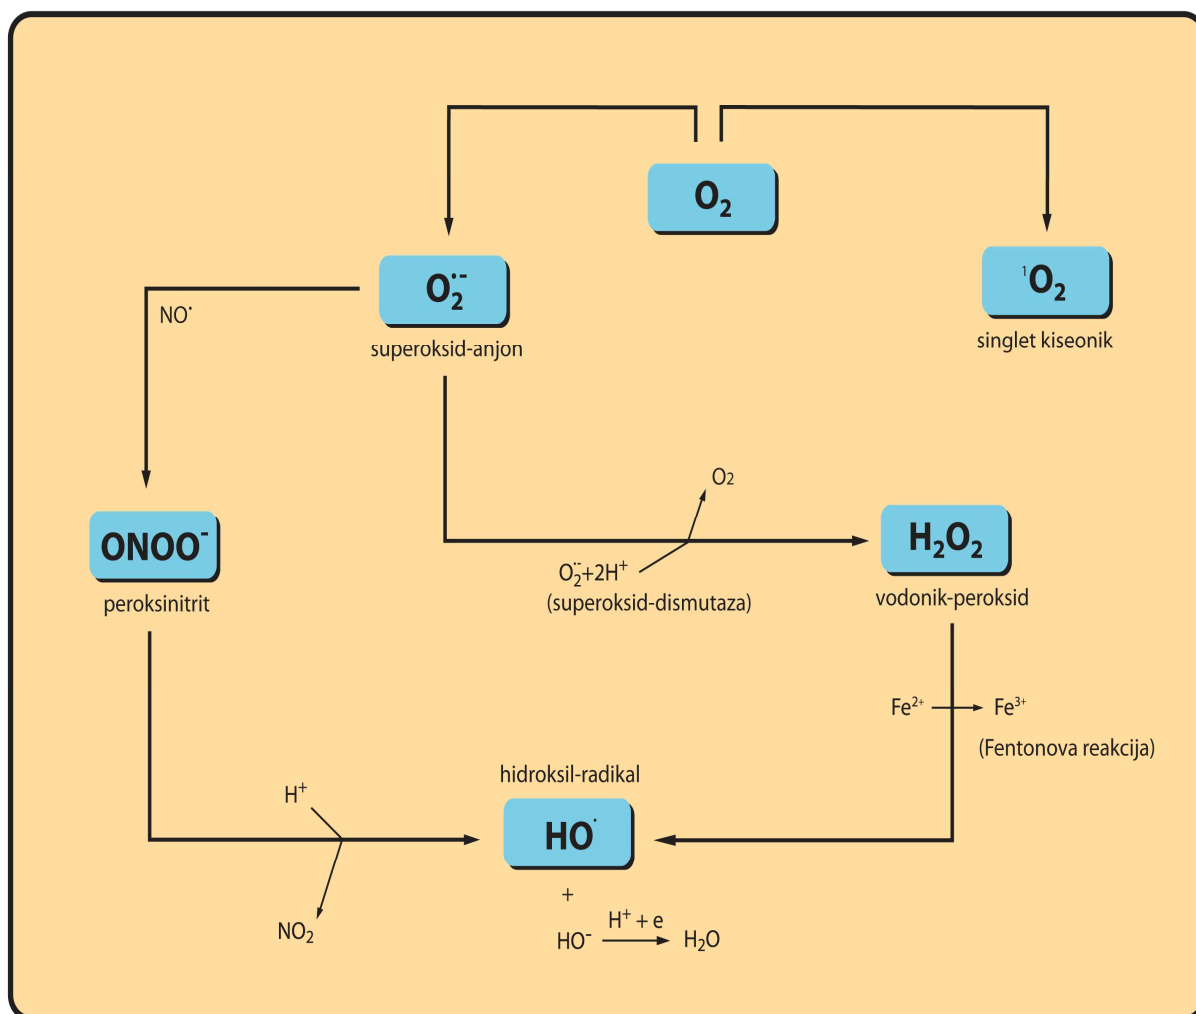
$O_2$

$O_2^{\cdot -}$

superoksid-anjon

$^1O_2$

singlet kiseonik

$NO^{\cdot}$

$ONOO^-$

peroksinitrit

$O_2$

$O_2^{\cdot -}+2H^+$

(superoksid-dismutaza)

$H_2O_2$

vodonik-peroksid

$Fe^{2+} \rightarrow Fe^{3+}$

(Fentonova reakcija)

hidroksil-radikal

$H^+$

$HO^{\cdot}$

$NO_2$

+

$HO^- \xrightarrow{H^+ + e} H_2O$